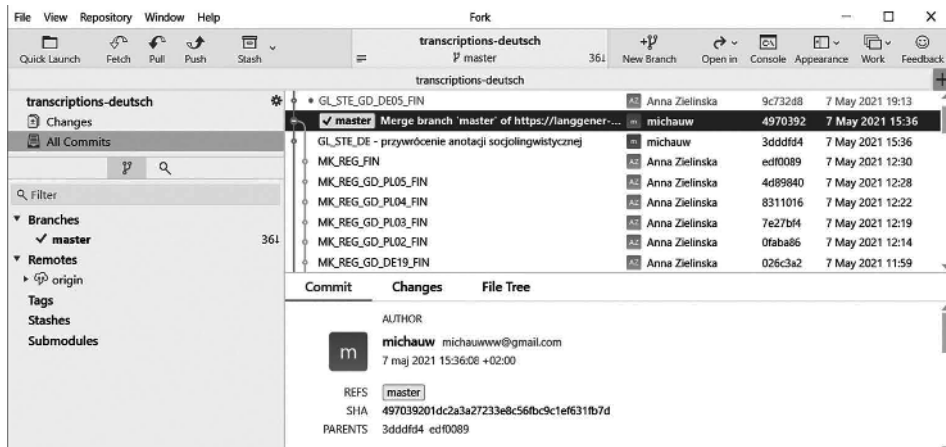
File View Repository Window Help

Fork

Quick Launch Fetch Pull Push Stash

transcriptions-deutsch
master 36↓

New Branch Open in Console Appearance Work Feedback

transcriptions-deutsch

transcriptions-deutsch
Changes
All Commits

Filter

Branches
✓ master 36↓
Remotes
origin
Tags
Stashes
Submodules

| | | | |
|---|---|---|---|
| GL_STE_GD_DE05_FIN | AZ Anna Zielinska | 9c732d8 | 7 May 2021 19:13 |
| ✓ master Merge branch 'master' of https://langgener-... | m michauw | 4970392 | 7 May 2021 15:36 |
| GL_STE_DE - przywrócenie anotacji socjolingwistycznej | m michauw | 3dddfd4 | 7 May 2021 15:36 |
| MK_REG_FIN | AZ Anna Zielinska | edf0089 | 7 May 2021 12:30 |
| MK_REG_GD_PL05_FIN | AZ Anna Zielinska | 4d89840 | 7 May 2021 12:28 |
| MK_REG_GD_PL04_FIN | AZ Anna Zielinska | 8311016 | 7 May 2021 12:22 |
| MK_REG_GD_PL03_FIN | AZ Anna Zielinska | 7e27bf4 | 7 May 2021 12:19 |
| MK_REG_GD_PL02_FIN | AZ Anna Zielinska | 0faba86 | 7 May 2021 12:14 |
| MK_REG_GD_DE19_FIN | AZ Anna Zielinska | 026c3a2 | 7 May 2021 11:59 |

Commit Changes File Tree

AUTHOR
m
michauw michauwww@gmail.com
7 maj 2021 15:36:08 +02:00

REFS master
SHA 497039201dc2a3a27233e8c56fbc9c1ef631fb7d
PARENTS 3dddfd4 edf0089